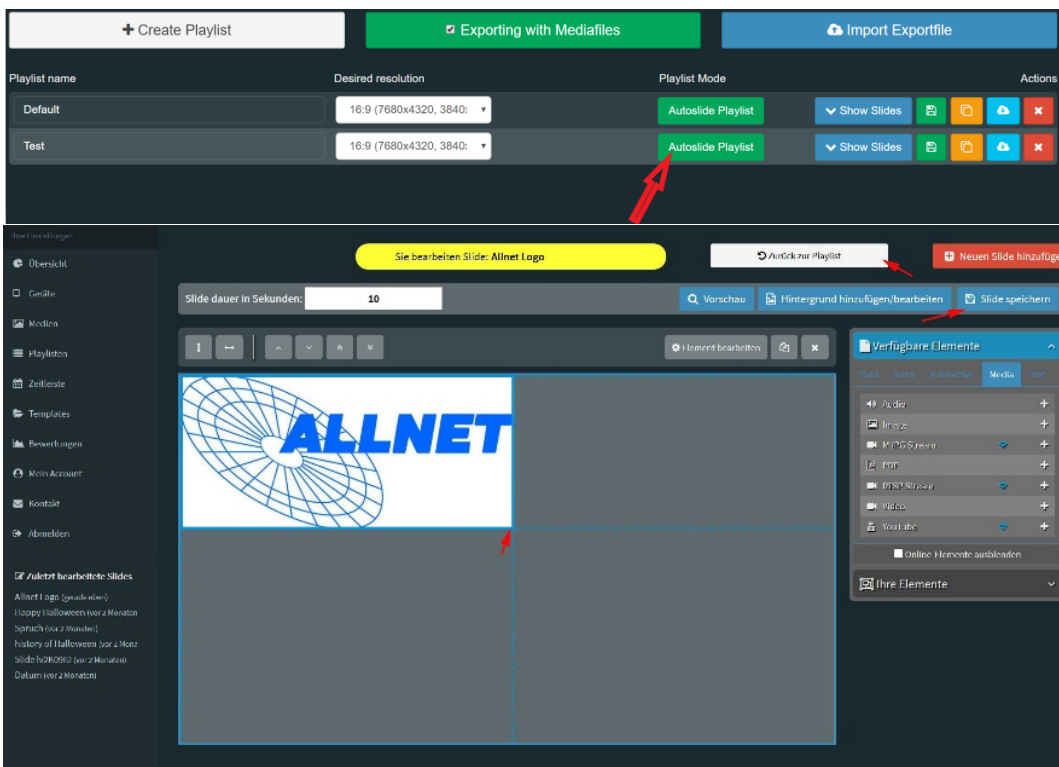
+ Create Playlist
Exporting with Mediafiles
Import Exportfile

Playlist name
Desired resolution
Playlist Mode
Actions

Default
16:9 (7680x4320, 3840:
Autoslide Playlist
Show Slides

Test
16:9 (7680x4320, 3840:
Autoslide Playlist
Show Slides

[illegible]
Übersicht
Geräte
Medien
Playlisten
Zeitleiste
Templates
Bewertungen
Mein Account
Kontakt
Abmelden

Zuletzt bearbeitete Slides
Allnet Logo (gerade eben)
Happy Halloween (vor 2 Monaten)
Spruch (vor 2 Monaten)
history of Halloween (vor 2 Monaten)
Slide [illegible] (vor 2 Monaten)
Datum (vor 2 Monaten)

Sie bearbeiten Slide: Allnet Logo
Zurück zur Playlist
Neuen Slide hinzufüge

Slide dauer in Sekunden: 10
Vorschau
Hintergrund hinzufügen/bearbeiten
Slide speichern

Element bearbeiten

ALLNET

Verfügbare Elemente
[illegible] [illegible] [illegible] Media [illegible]
Audio
Image
MJPG Stream
PDF
RTSP Stream
Video
YouTube
Online Elemente ausblenden
Ihre Elemente